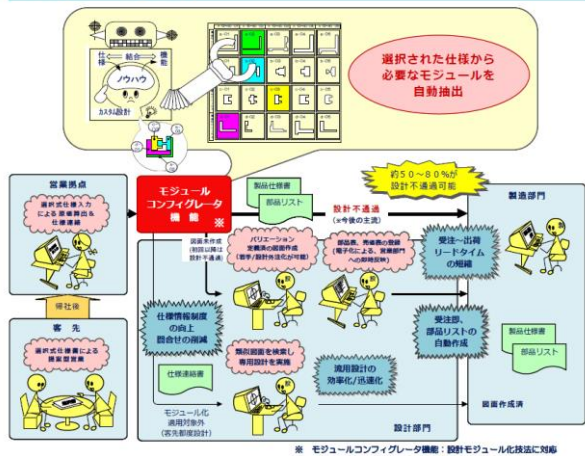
仕様
結合
機能
ノウハウ
カスタム設計

選択された仕様から
必要なモジュールを
自動抽出

約５０～８０％が
設計不通過可能

営業拠点
選択式仕様入力
による概略見積＆
仕様連絡

モジュール
コンフィグレータ
機能
※

製品仕様書
部品リスト

設計不通過
（※今後の主流）

製造部門

図面未作成
（有効な場合は
設計不通過）

バリエーション
定義済の図面作成
（寸法／設計外注化が可能）

部品表、所要表の登録
（電子化による、資材部門
への即時反映）

受注～出荷
リードタイム
の短縮

帰社後

客先
選択式仕様書による
構築型営業

仕様情報制度
の向上
問合せの削減

類似図面を検索し
専用設計を実施

受注即、
部品リストの
自動作成

製品仕様書
部品リスト

仕様連絡書

適用設計の
効率化／迅速化

モジュール化
適用対象外
（客先都度設計）

設計部門

図面作成済

※　モジュールコンフィグレータ機能：設計モジュール化技法に対応